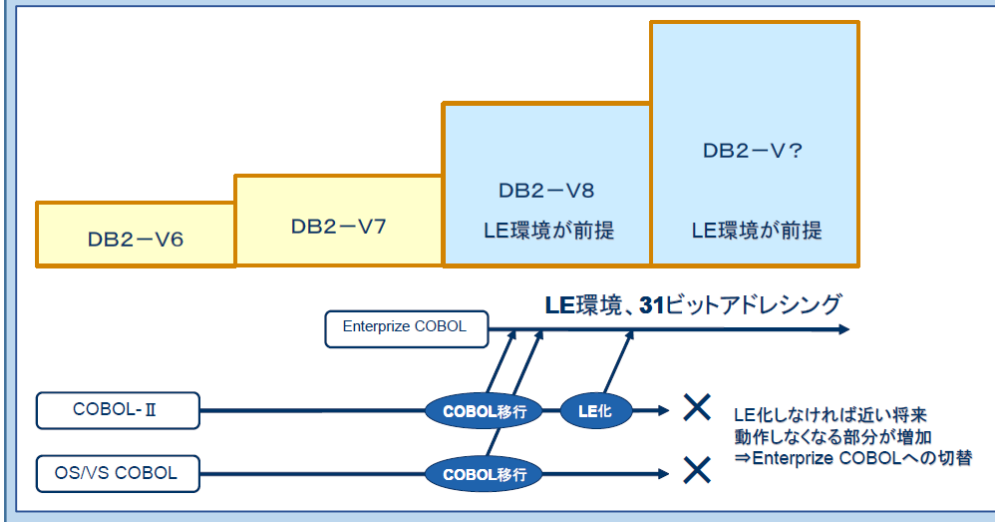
DB2－V6

DB2－V7

DB2－V8
LE環境が前提

DB2－V？
LE環境が前提

LE環境、31ビットアドレシング

Enterprize COBOL

COBOL-Ⅱ

COBOL移行

LE化

✕

OS/VS COBOL

COBOL移行

✕

LE化しなければ近い将来動作しなくなる部分が増加
⇒Enterprize COBOLへの切替